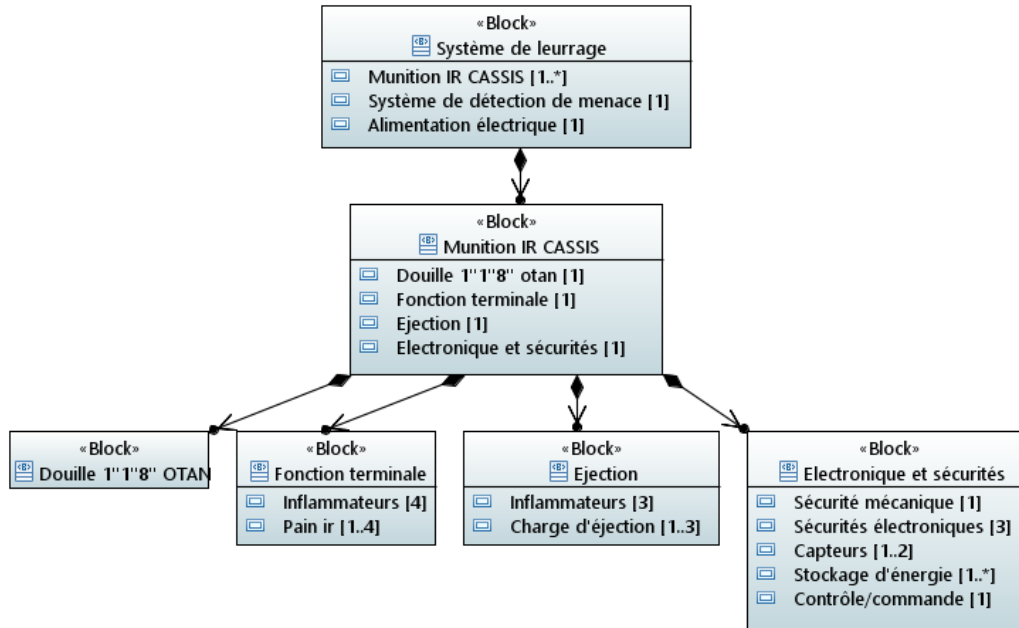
«Block»
Système de leurrage

Munition IR CASSIS [1..*]
Système de détection de menace [1]
Alimentation électrique [1]

«Block»
Munition IR CASSIS

Douille 1''1''8'' otan [1]
Fonction terminale [1]
Ejection [1]
Electronique et sécurités [1]

«Block»
Douille 1''1''8'' OTAN

«Block»
Fonction terminale

Inflammateurs [4]
Pain ir [1..4]

«Block»
Ejection

Inflammateurs [3]
Charge d'éjection [1..3]

«Block»
Electronique et sécurités

Sécurité mécanique [1]
Sécurités électroniques [3]
Capteurs [1..2]
Stockage d'énergie [1..*]
Contrôle/commande [1]